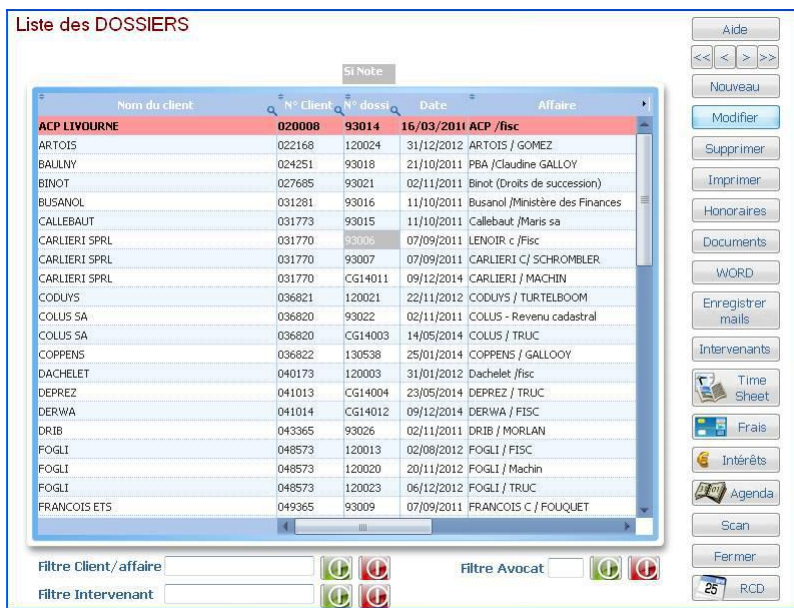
Liste des DOSSIERS

Si Note

| Nom du client | N° Client | N° dossi | Date | Affaire |
|---|---|---|---|---|
| ACP LIVOURNE | 020008 | 93014 | 16/03/201 | ACP /fisc |
| ARTOIS | 022168 | 120024 | 31/12/2012 | ARTOIS / GOMEZ |
| BAULNY | 024251 | 93018 | 21/10/2011 | PBA /Claudine GALLOY |
| BINOT | 027685 | 93021 | 02/11/2011 | Binot (Droits de succession) |
| BUSANOL | 031281 | 93016 | 11/10/2011 | Busanol /Ministère des Finances |
| CALLEBAUT | 031773 | 93015 | 11/10/2011 | Callebaut /Maris sa |
| CARLIERI SPRL | 031770 | 93006 | 07/09/2011 | LENOIR c /Fisc |
| CARLIERI SPRL | 031770 | 93007 | 07/09/2011 | CARLIERI C/ SCHROMBLER |
| CARLIERI SPRL | 031770 | CG14011 | 09/12/2014 | CARLIERI / MACHIN |
| CODUYS | 036821 | 120021 | 22/11/2012 | CODUYS / TURTELBOOM |
| COLUS SA | 036820 | 93022 | 02/11/2011 | COLUS - Revenu cadastral |
| COLUS SA | 036820 | CG14003 | 14/05/2014 | COLUS / TRUC |
| COPPENS | 036822 | 130538 | 25/01/2014 | COPPENS / GALLOOY |
| DACHELET | 040173 | 120003 | 31/01/2012 | Dachelet /fisc |
| DEPREZ | 041013 | CG14004 | 23/05/2014 | DEPREZ / TRUC |
| DERWA | 041014 | CG14012 | 09/12/2014 | DERWA / FISC |
| DRIB | 043365 | 93026 | 02/11/2011 | DRIB / MORLAN |
| FOGLI | 048573 | 120013 | 02/08/2012 | FOGLI / FISC |
| FOGLI | 048573 | 120020 | 20/11/2012 | FOGLI / Machin |
| FOGLI | 048573 | 120023 | 06/12/2012 | FOGLI / TRUC |
| FRANCOIS ETS | 049365 | 93009 | 07/09/2011 | FRANCOIS C / FOUQUET |

Filtre Client/affaire

Filtre Avocat

Filtre Intervenant

Aide
<< < > >>
Nouveau
Modifier
Supprimer
Imprimer
Honoraires
Documents
WORD
Enregistrer mails
Intervenants
Time Sheet
Frais
Intérêts
Agenda
Scan
Fermer
25 RCD